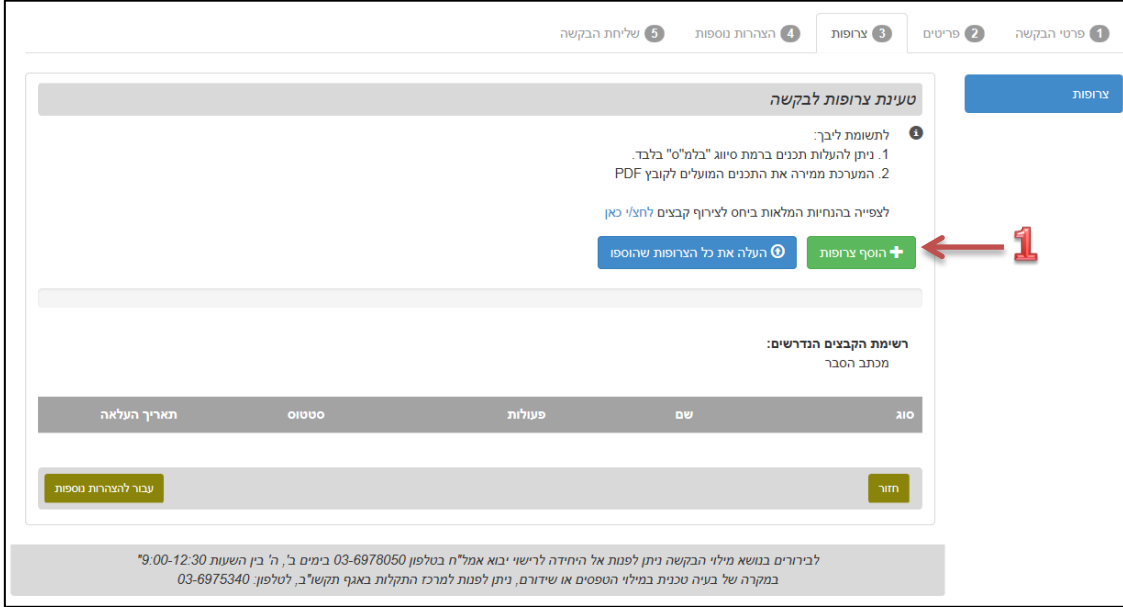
1 פרטי הבקשה
2 פריטים
3 צרופות
4 הצהרות נוספות
5 שליחת הבקשה

צרופות

טעינת צרופות לבקשה

לתשומת ליבך:
1. ניתן להעלות תכנים ברמת סיווג "בלמ"ס" בלבד.
2. המערכת ממירה את התכנים המועלים לקובץ PDF

לצפייה בהנחיות המלאות ביחס לצירוף קבצים לחצ/י כאן

הוסף צרופות
העלה את כל הצרופות שהוספו

1

רשימת הקבצים הנדרשים:
מכתב הסבר

| סוג | שם | פעולות | סטטוס | תאריך העלאה |
|---|---|---|---|---|

חזור
עבור להצהרות נוספות

לבירורים בנושא מילוי הבקשה ניתן לפנות אל היחידה לרישוי יבוא אמל"ח בטלפון 03-6978050 בימים ב', ה' בין השעות 9:00-12:30"
במקרה של בעיה טכנית במילוי הטפסים או שידורם, ניתן לפנות למרכז התקלות באגף תקשו"ב, לטלפון: 03-6975340